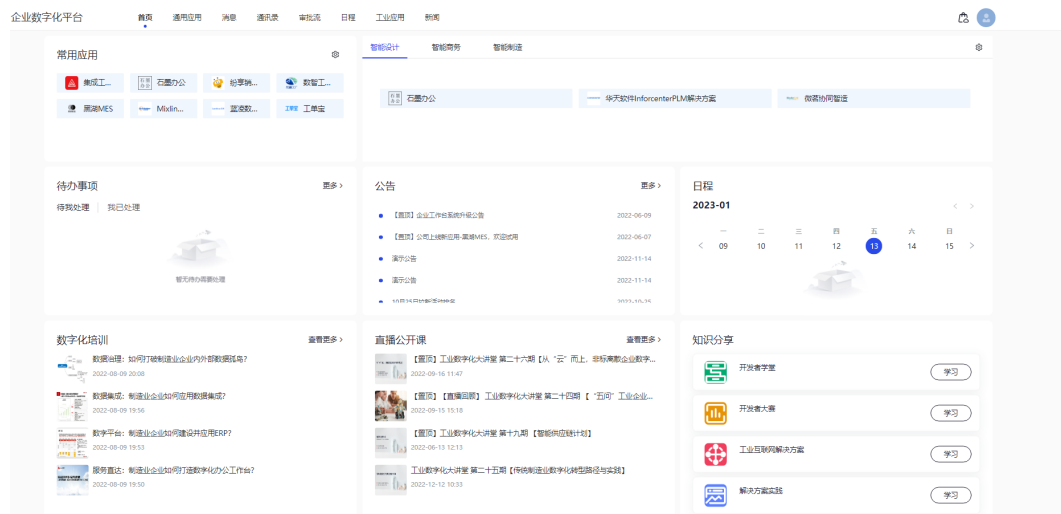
企业数字化平台 首页 通用应用 消息 通讯录 审批流 日程 工业应用 新闻

常用应用

集成工... 石墨办公 纷享销... 数智工...
黑湖MES Mixlin... 蓝凌数... 工单宝

智能设计 智能商务 智能制造

石墨办公 华天软件InforcenterPLM解决方案 微服协同智造

待办事项 更多 >
待我处理 | 我已处理
暂无待办需要处理

公告 更多 >
【置顶】企业工作台系统升级公告 2022-06-09
【置顶】公司上线新应用-黑湖MES，欢迎试用 2022-06-07
演示公告 2022-11-14
演示公告 2022-11-14
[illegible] 2022-10-25

日程
2023-01
一 二 三 四 五 六 日
09 10 11 12 13 14 15

数字化培训 查看更多 >
数据治理：如何打破制造业企业内外部数据孤岛?
2022-08-09 20:08
数据集成：制造业企业如何应用数据集成?
2022-08-09 19:56
数字平台：制造业企业如何建设并应用ERP?
2022-08-09 19:53
服务直达：制造业企业如何打造数字化办公工作台?
2022-08-09 19:50

直播公开课 查看更多 >
【置顶】工业数字化大讲堂 第二十六期【从"云"而上，非标离散企业数字...
2022-09-16 11:47
【置顶】【直播回顾】工业数字化大讲堂 第二十四期【"五问"工业企业...
2022-09-15 15:18
【置顶】工业数字化大讲堂 第十九期【智能供应链计划】
2022-06-13 12:13
工业数字化大讲堂 第二十五期【传统制造业数字化转型路径与实践】
2022-12-12 10:33

知识分享
开发者学堂 学习
开发者大赛 学习
工业互联网解决方案 学习
解决方案实践 学习